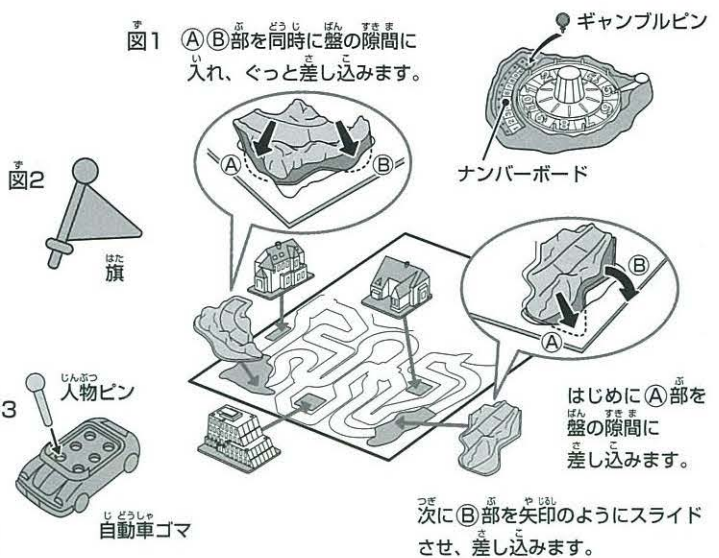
図1　Ⓐ Ⓑ部を同時に盤の隙間に入れ、ぐっと差し込みます。

ギャンブルピン

ナンバーボード

図2

旗

3

人物ピン

自動車ゴマ

はじめにⒶ部を盤の隙間に差し込みます。

次にⒷ部を矢印のようにスライドさせ、差し込みます。

Ⓐ

Ⓑ

Ⓐ

Ⓑ